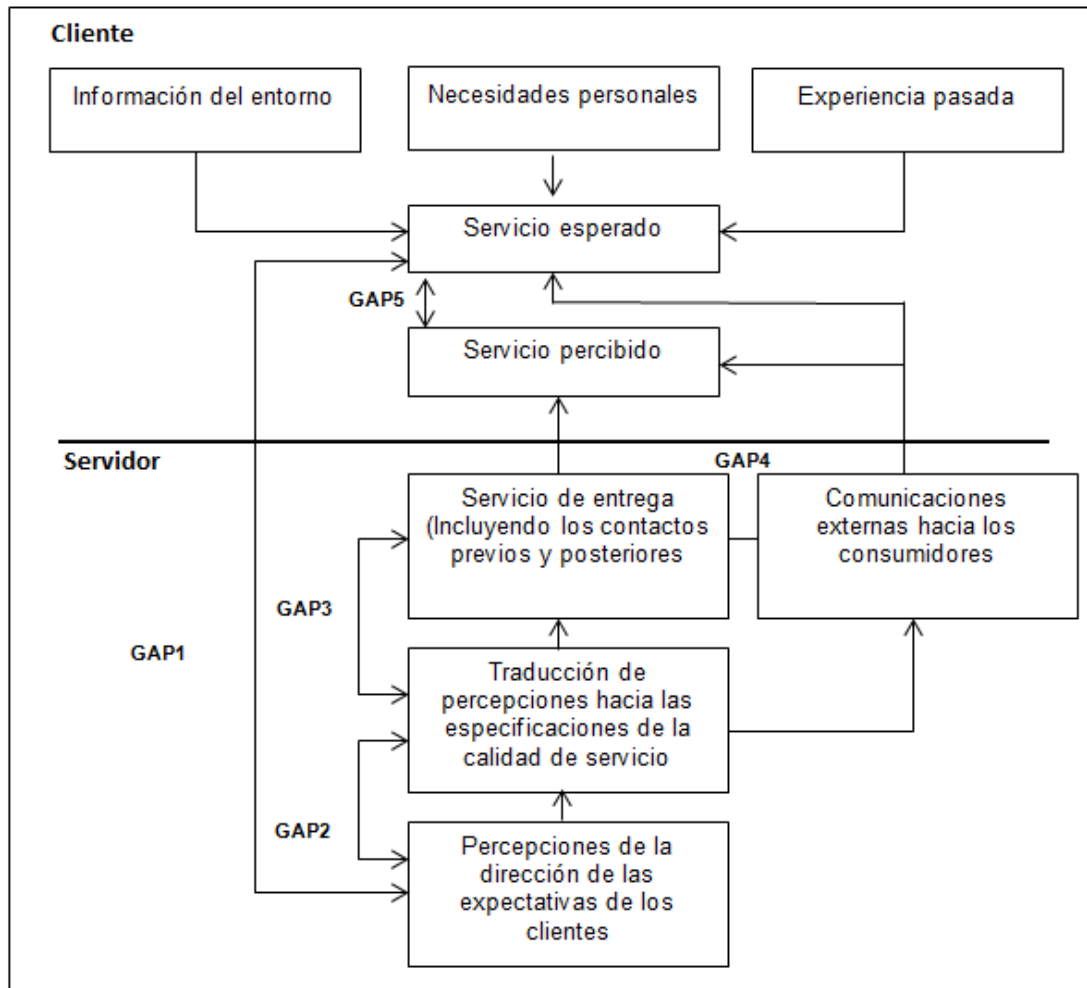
Cliente

Información del entorno

Necesidades personales

Experiencia pasada

Servicio esperado

GAP5

Servicio percibido

Servidor

GAP4

Servicio de entrega (Incluyendo los contactos previos y posteriores

Comunicaciones externas hacia los consumidores

GAP3

GAP1

Traducción de percepciones hacia las especificaciones de la calidad de servicio

GAP2

Percepciones de la dirección de las expectativas de los clientes